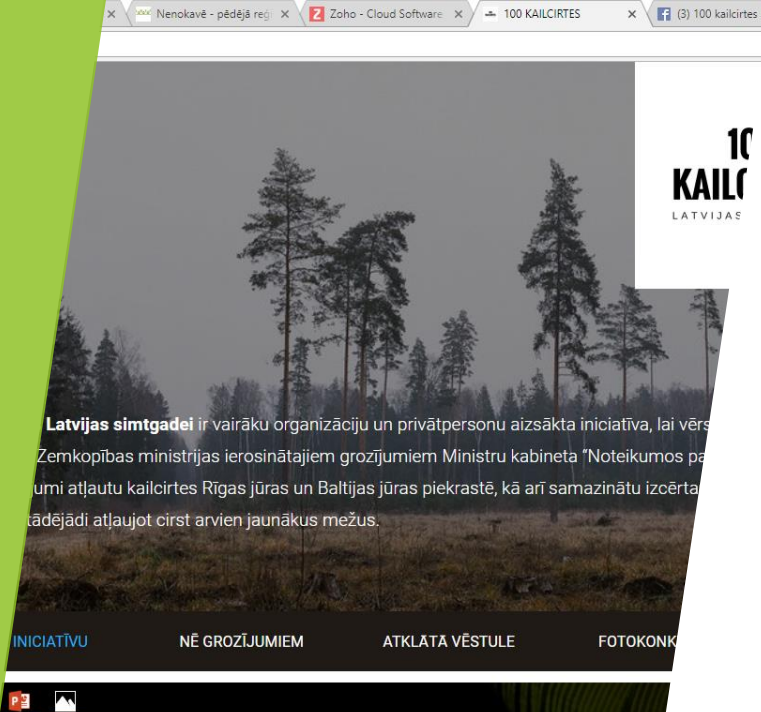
Nenokavē - pēdējā reģ | Zoho - Cloud Software | 100 KAILCIRTES | (3) 100 kailcirtes

10
KAIL
LATVIJAS

Latvijas simtgadei ir vairāku organizāciju un privātpersonu aizsākta iniciatīva, lai vērs
Zemkopības ministrijas ierosinātajiem grozījumiem Ministru kabineta "Noteikumos pa
umi atļautu kailcirtes Rīgas jūras un Baltijas jūras piekrastē, kā arī samazinātu izcērta
tādējādi atļaujot cirst arvien jaunākus mežus.

INICIATĪVU NĒ GROZĪJUMIEM ATKLĀTĀ VĒSTULE FOTOKONK